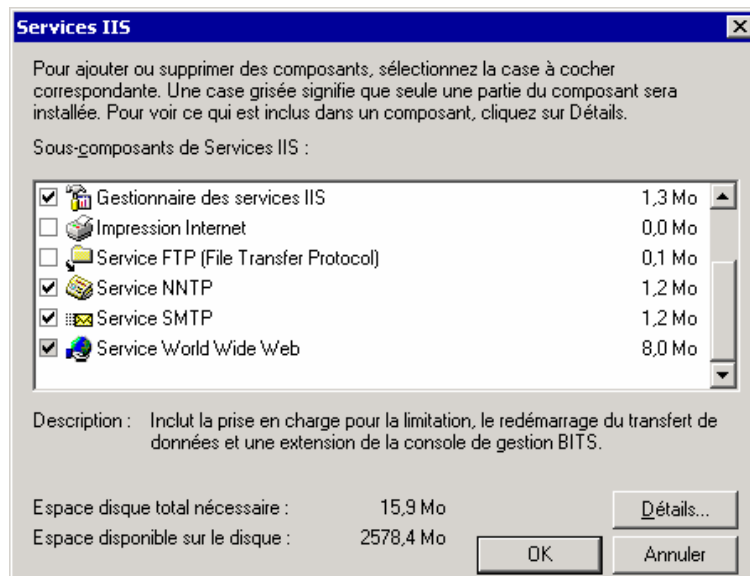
Services IIS

Pour ajouter ou supprimer des composants, sélectionnez la case à cocher correspondante. Une case grisée signifie que seule une partie du composant sera installée. Pour voir ce qui est inclus dans un composant, cliquez sur Détails.

Sous-composants de Services IIS :

| | | |
|---|---|---|
| ☑ | Gestionnaire des services IIS | 1,3 Mo |
| ☐ | Impression Internet | 0,0 Mo |
| ☐ | Service FTP (File Transfer Protocol) | 0,1 Mo |
| ☑ | Service NNTP | 1,2 Mo |
| ☑ | Service SMTP | 1,2 Mo |
| ☑ | Service World Wide Web | 8,0 Mo |

Description : Inclut la prise en charge pour la limitation, le redémarrage du transfert de données et une extension de la console de gestion BITS.

Espace disque total nécessaire : 15,9 Mo
Espace disponible sur le disque : 2578,4 Mo

Détails...
OK
Annuler